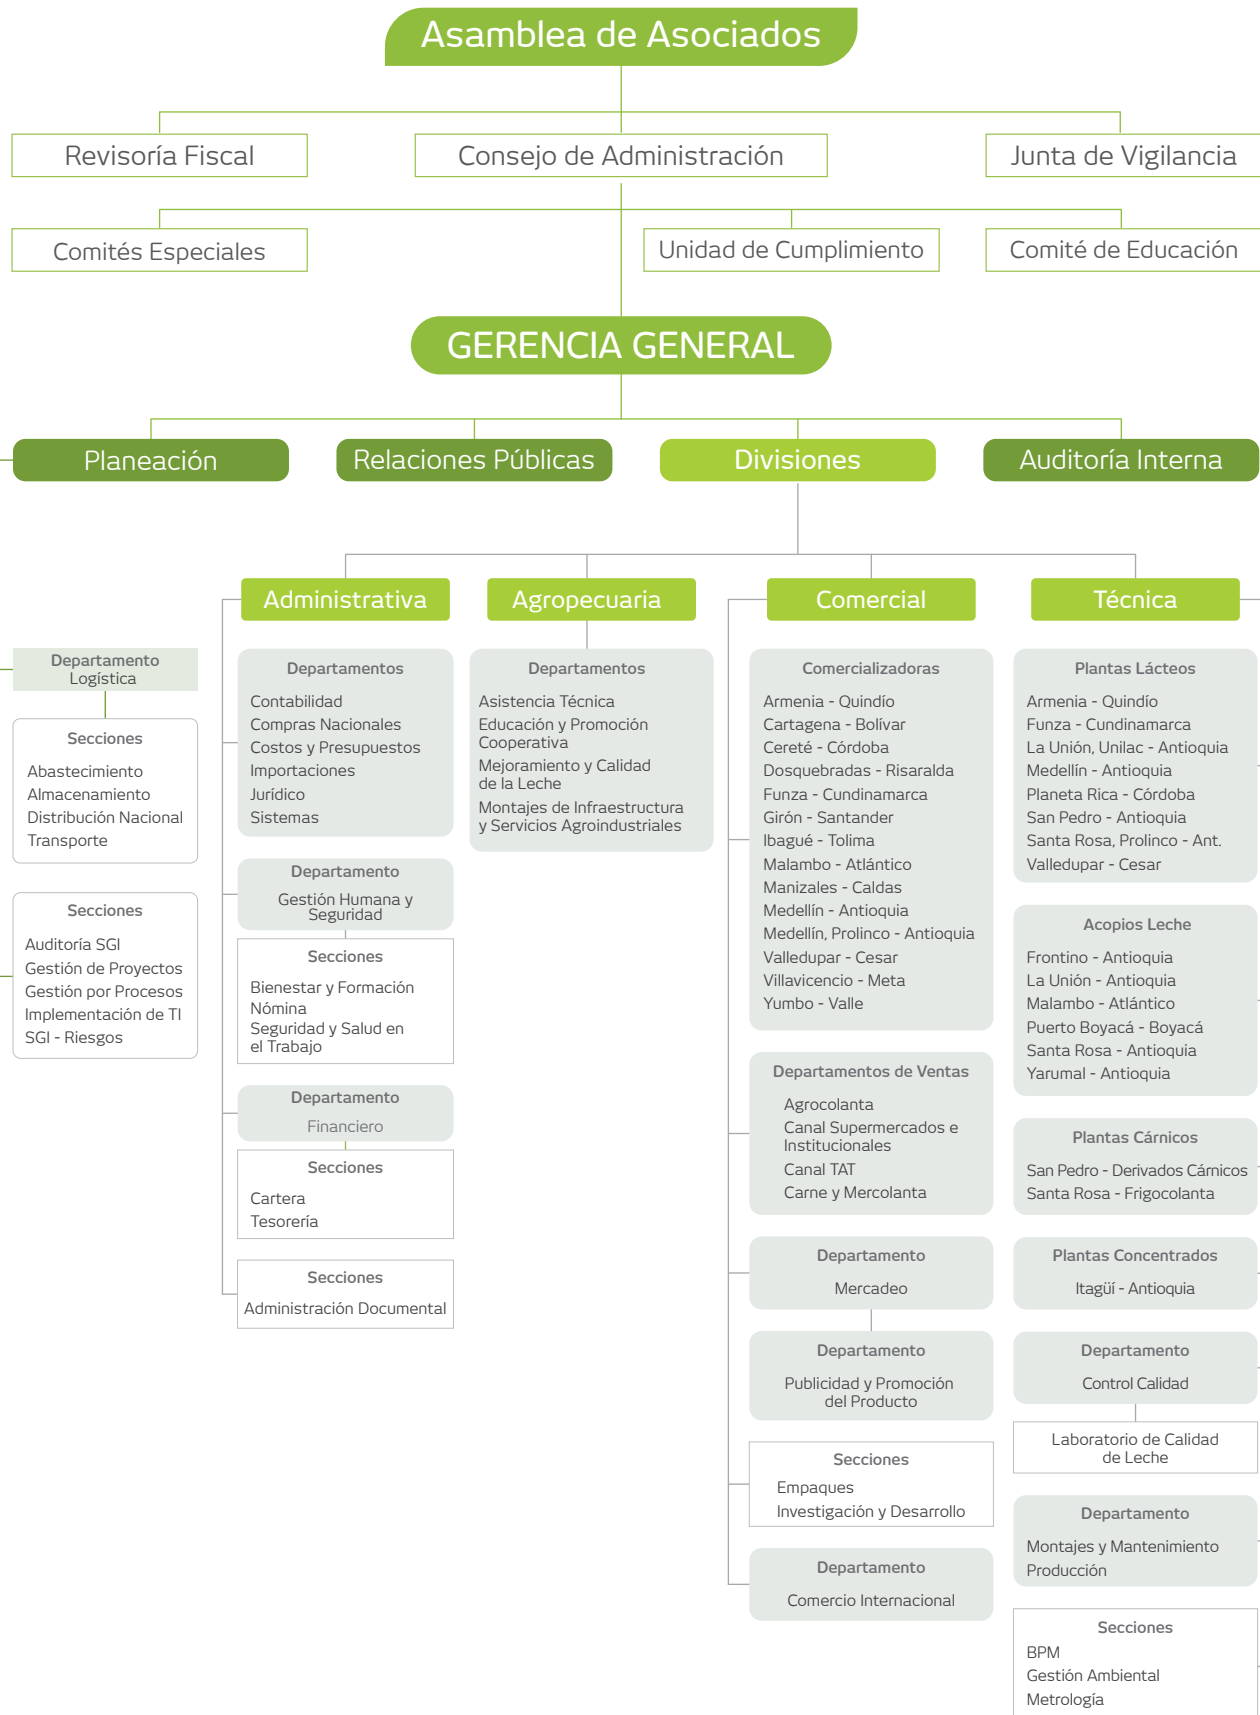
Asamblea de Asociados

Revisoría Fiscal

Consejo de Administración

Junta de Vigilancia

Comités Especiales

Unidad de Cumplimiento

Comité de Educación

GERENCIA GENERAL

Planeación

Relaciones Públicas

Divisiones

Auditoría Interna

Administrativa

Agropecuaria

Comercial

Técnica

Departamento Logística

Secciones
Abastecimiento
Almacenamiento
Distribución Nacional
Transporte

Secciones
Auditoría SGI
Gestión de Proyectos
Gestión por Procesos
Implementación de TI
SGI - Riesgos

Departamentos
Contabilidad
Compras Nacionales
Costos y Presupuestos
Importaciones
Jurídico
Sistemas

Departamento
Gestión Humana y Seguridad

Secciones
Bienestar y Formación
Nómina
Seguridad y Salud en el Trabajo

Departamento
Financiero

Secciones
Cartera
Tesorería

Secciones
Administración Documental

Departamentos
Asistencia Técnica
Educación y Promoción Cooperativa
Mejoramiento y Calidad de la Leche
Montajes de Infraestructura y Servicios Agroindustriales

Comercializadoras
Armenia - Quindío
Cartagena - Bolívar
Cereté - Córdoba
Dosquebradas - Risaralda
Funza - Cundinamarca
Girón - Santander
Ibagué - Tolima
Malambo - Atlántico
Manizales - Caldas
Medellín - Antioquia
Medellín, Prolinco - Antioquia
Valledupar - Cesar
Villavicencio - Meta
Yumbo - Valle

Departamentos de Ventas
Agrocolanta
Canal Supermercados e Institucionales
Canal TAT
Carne y Mercolanta

Departamento
Mercadeo

Departamento
Publicidad y Promoción del Producto

Secciones
Empaques
Investigación y Desarrollo

Departamento
Comercio Internacional

Plantas Lácteos
Armenia - Quindío
Funza - Cundinamarca
La Unión, Unilac - Antioquia
Medellín - Antioquia
Planeta Rica - Córdoba
San Pedro - Antioquia
Santa Rosa, Prolinco - Ant.
Valledupar - Cesar

Acopios Leche
Frontino - Antioquia
La Unión - Antioquia
Malambo - Atlántico
Puerto Boyacá - Boyacá
Santa Rosa - Antioquia
Yarumal - Antioquia

Plantas Cárnicos
San Pedro - Derivados Cárnicos
Santa Rosa - Frigocolanta

Plantas Concentrados
Itagüí - Antioquia

Departamento
Control Calidad

Laboratorio de Calidad de Leche

Departamento
Montajes y Mantenimiento
Producción

Secciones
BPM
Gestión Ambiental
Metrología